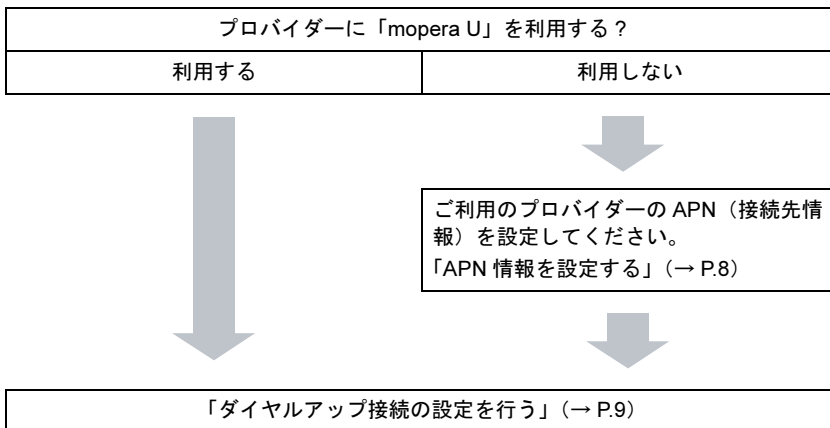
プロバイダーに「mopera U」を利用する？

| 利用する | 利用しない |
|---|---|

ご利用のプロバイダーの APN（接続先情報）を設定してください。
「APN 情報を設定する」（→ P.8）

「ダイヤルアップ接続の設定を行う」（→ P.9）